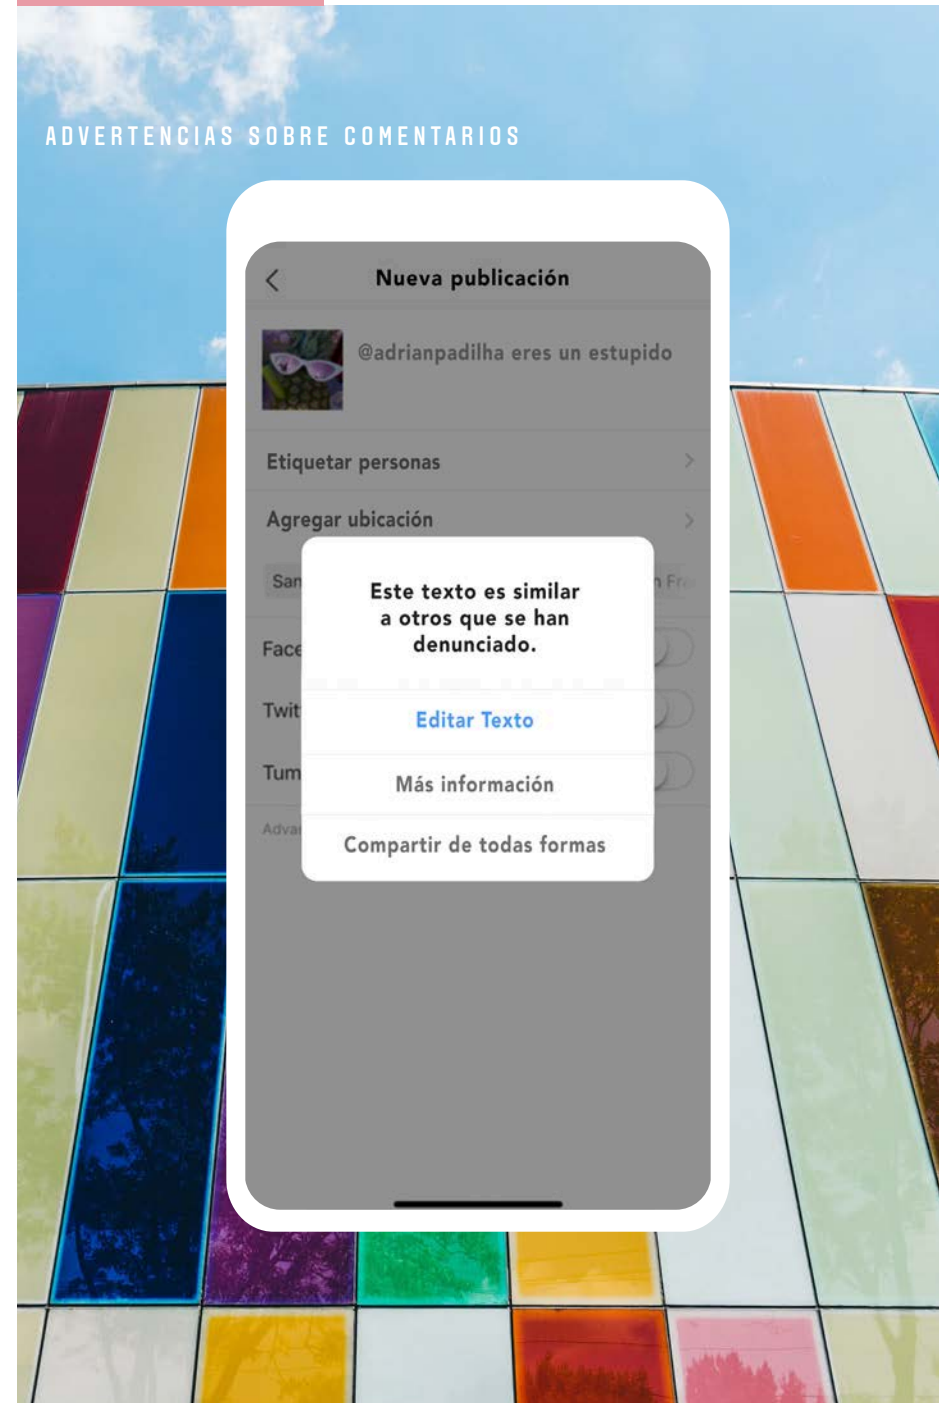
ADVERTENCIAS SOBRE COMENTARIOS

Nueva publicación

@adrianpadilha eres un estupido

Etiquetar personas

Agregar ubicación

San

n Fr

Face

Twit

Tum

Adva

Este texto es similar a otros que se han denunciado.

Editar Texto

Más información

Compartir de todas formas